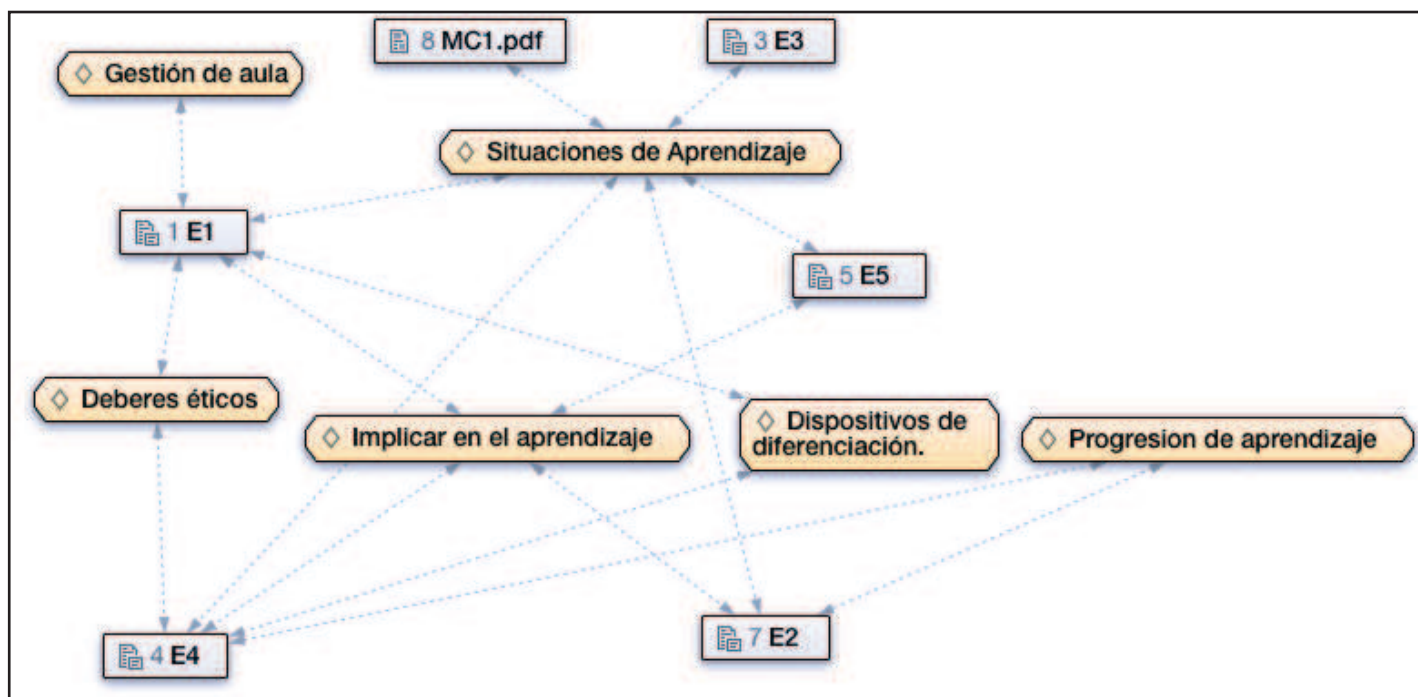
8 MC1.pdf

3 E3

◇ Gestión de aula

◇ Situaciones de Aprendizaje

1 E1

5 E5

◇ Deberes éticos

◇ Implicar en el aprendizaje

◇ Dispositivos de diferenciación.

◇ Progresion de aprendizaje

4 E4

7 E2